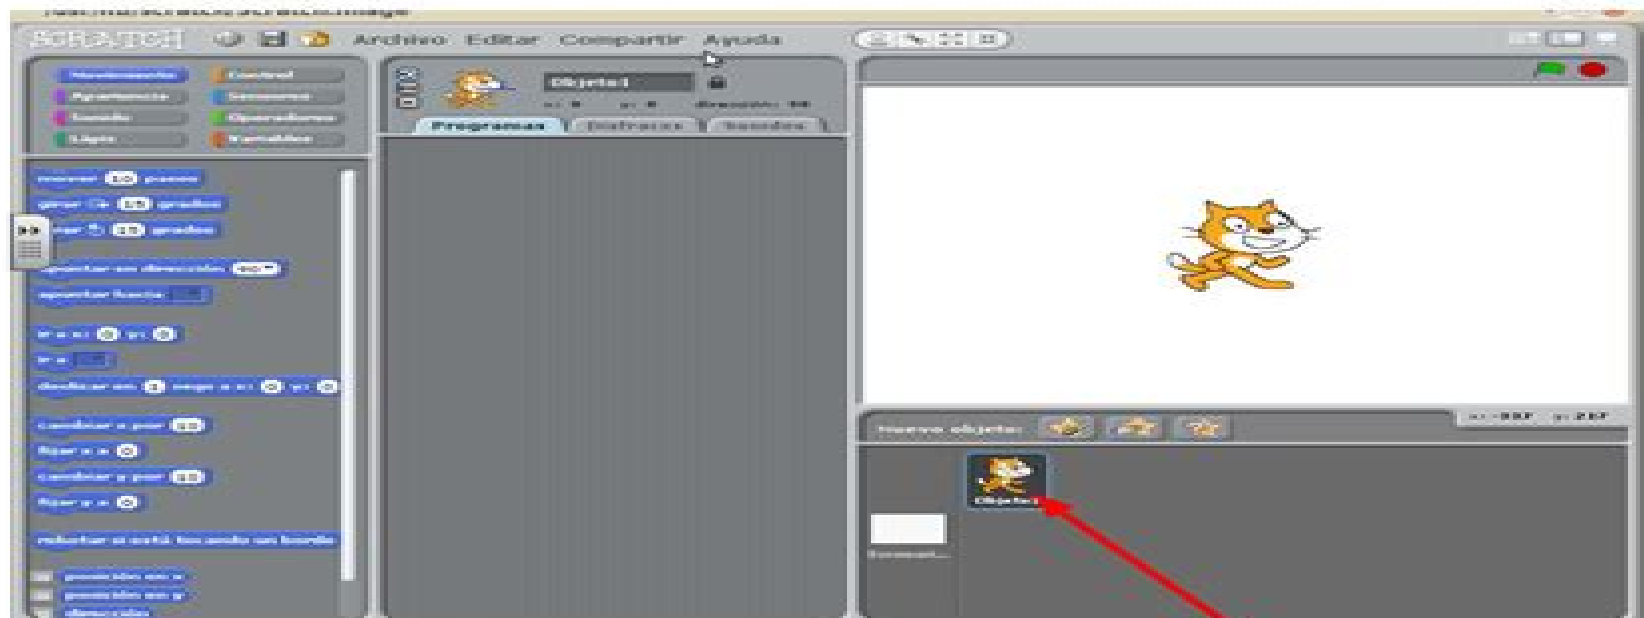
SCRATCH Archivo Editar Compartir Ayuda

Movimiento Control
Apariencia Sensores
Sonido Operadores
Lápiz Variables

mover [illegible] pasos
girar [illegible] grados
girar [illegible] grados
apuntar en dirección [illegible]
apuntar hacia
ir a x: 0 y: 0
ir a
deslizar en 1 segs a x: 0 y: 0
cambiar x por 10
fijar x a 0
cambiar y por 10
fijar y a 0
rebotar si está tocando un borde
posición en x
posición en y
dirección

Objeto1
x: 0 y: 0 dirección: 90
Programas Disfraces Sonidos

Nuevo objeto:
x: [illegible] y: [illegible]
Objeto1
Escenari...